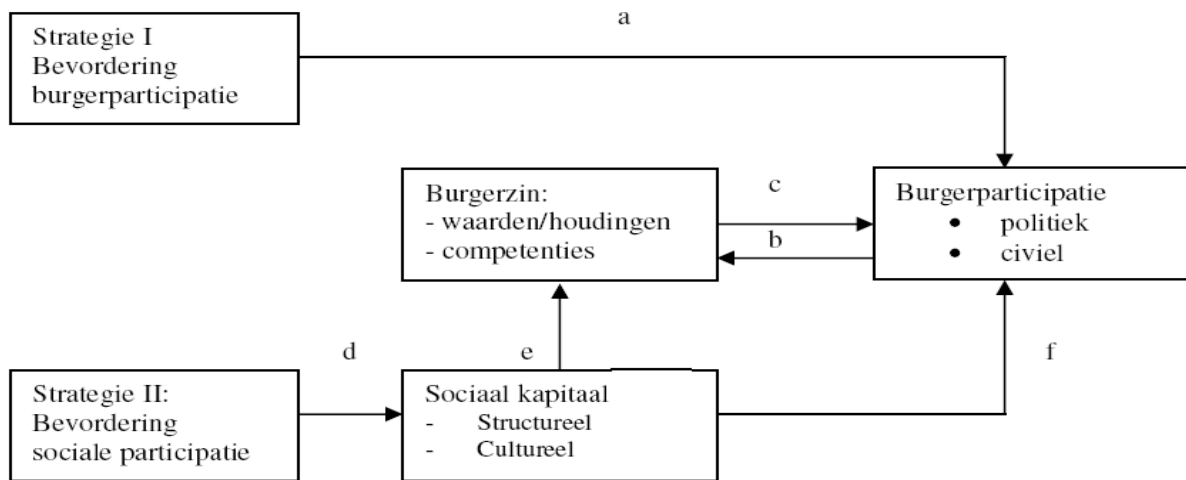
Strategie I
Bevordering
burgerparticipatie

a

Burgerzin:
- waarden/houdingen
- competenties

c

b

Burgerparticipatie
• politiek
• civiel

d

e

f

Strategie II:
Bevordering
sociale participatie

Sociaal kapitaal
- Structureel
- Cultureel